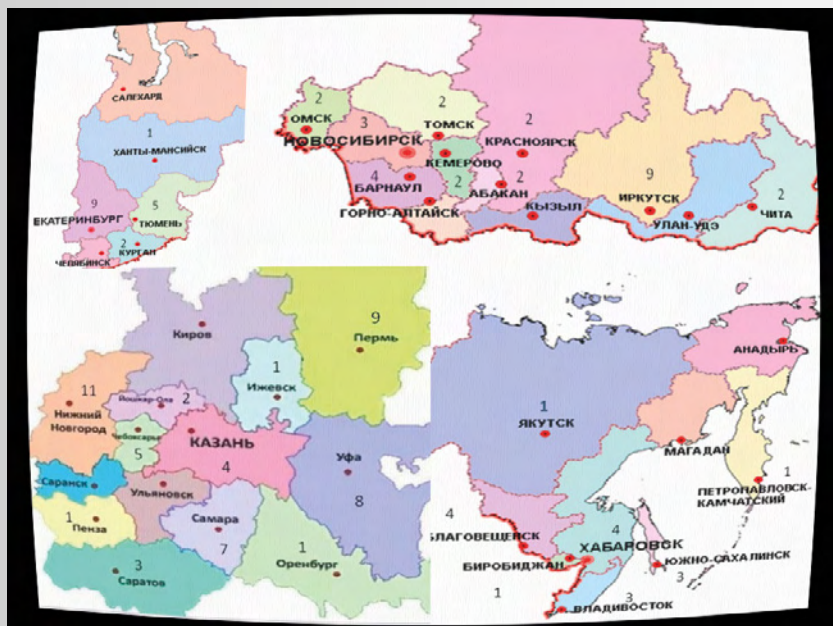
САЛЕХАРД
1
ХАНТЫ-МАНСИЙСК
9
5
ЕКАТЕРИНБУРГ
ТЮМЕНЬ
2
КУРГАН
ЧЕЛЯБИНСК

2
ОМСК
3
НОВОСИБИРСК
2
ТОМСК
2
КРАСНОЯРСК
КЕМЕРОВО
4
2
2
БАРНАУЛ
АБАКАН
ГОРНО-АЛТАЙСК
КЫЗЫЛ
9
ИРКУТСК
2
ЧИТА
УЛАН-УДЭ

Киров
9
Пермь
1
Ижевск
11
Йошкар-Ола
2
Нижний Новгород
Чебоксары
КАЗАНЬ
5
4
Уфа
Саранск
Ульяновск
8
1
Пенза
Самара
7
1
3
Оренбург
Саратов

АНАДЫРЬ
1
ЯКУТСК
МАГАДАН
1
ПЕТРОПАВЛОВСК-КАМЧАТСКИЙ
4
БЛАГОВЕЩЕНСК
4
ХАБАРОВСК
ЮЖНО-САХАЛИНСК
БИРОБИДЖАН
3
1
3
ВЛАДИВОСТОК